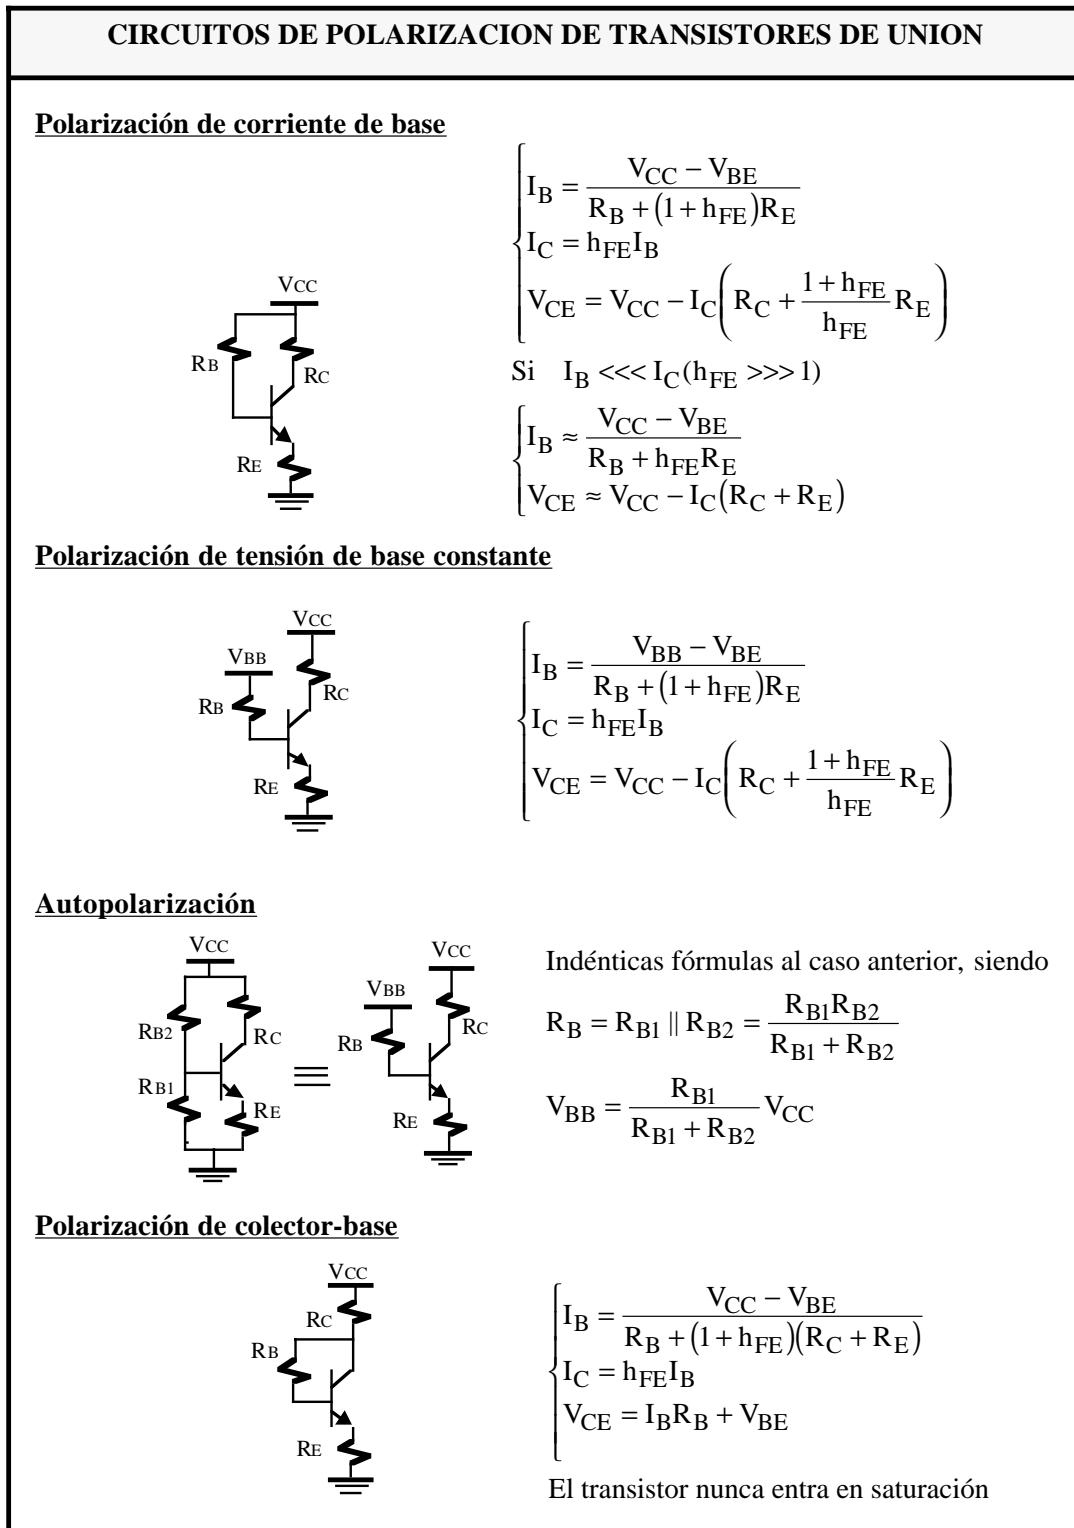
CIRCUITOS DE POLARIZACION DE TRANSISTORES DE UNION

Polarización de corriente de base

VCC
RB
RC
RE

$\begin{cases} I_B = \frac{V_{CC} - V_{BE}}{R_B + (1 + h_{FE})R_E} \\ I_C = h_{FE} I_B \\ V_{CE} = V_{CC} - I_C\left(R_C + \frac{1 + h_{FE}}{h_{FE}} R_E\right) \end{cases}$

Si $I_B <<< I_C (h_{FE} >>> 1)$

$\begin{cases} I_B \approx \frac{V_{CC} - V_{BE}}{R_B + h_{FE} R_E} \\ V_{CE} \approx V_{CC} - I_C(R_C + R_E) \end{cases}$

Polarización de tensión de base constante

VCC
VBB
RB
RC
RE

$\begin{cases} I_B = \frac{V_{BB} - V_{BE}}{R_B + (1 + h_{FE})R_E} \\ I_C = h_{FE} I_B \\ V_{CE} = V_{CC} - I_C\left(R_C + \frac{1 + h_{FE}}{h_{FE}} R_E\right) \end{cases}$

Autopolarización

VCC
RB2
RC
RB1
RE
$\equiv$
VCC
VBB
RB
RC
RE

Indénticas fórmulas al caso anterior, siendo

$R_B = R_{B1} \parallel R_{B2} = \frac{R_{B1} R_{B2}}{R_{B1} + R_{B2}}$

$V_{BB} = \frac{R_{B1}}{R_{B1} + R_{B2}} V_{CC}$

Polarización de colector-base

VCC
RC
RB
RE

$\begin{cases} I_B = \frac{V_{CC} - V_{BE}}{R_B + (1 + h_{FE})(R_C + R_E)} \\ I_C = h_{FE} I_B \\ V_{CE} = I_B R_B + V_{BE} \end{cases}$

El transistor nunca entra en saturación